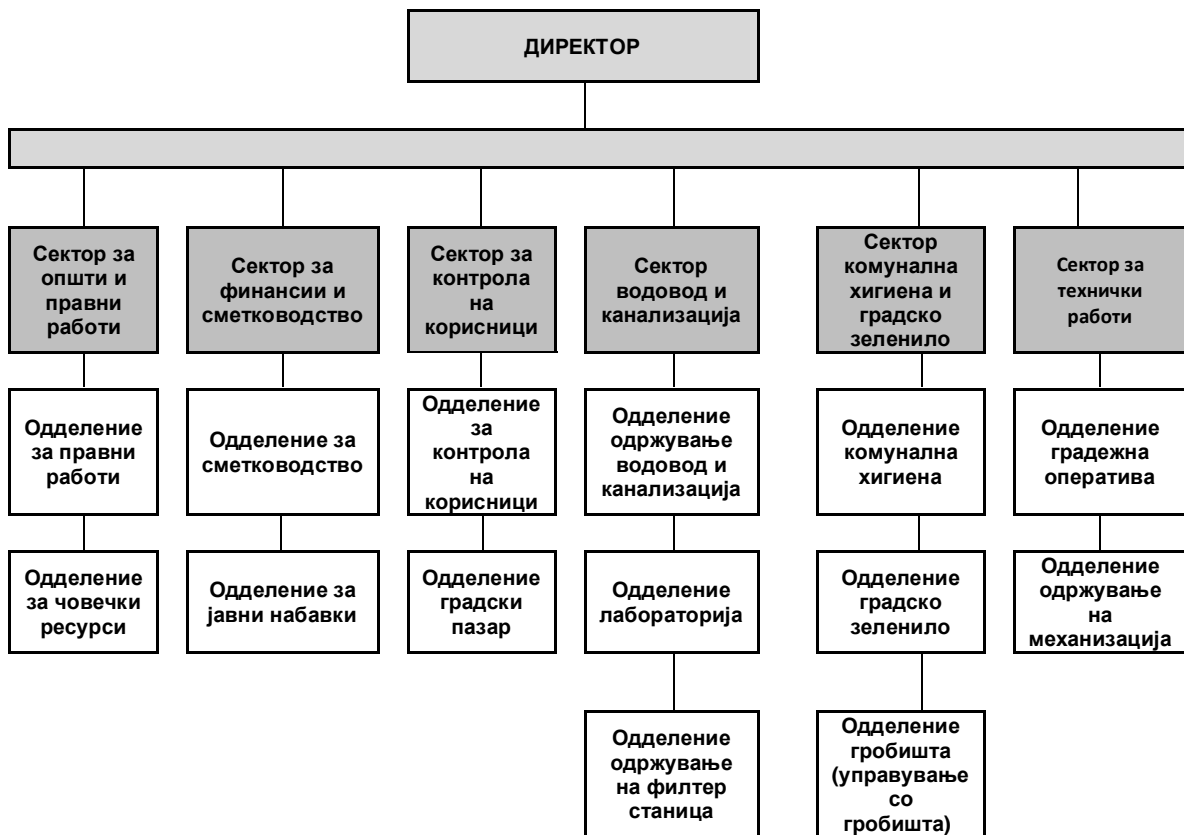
ДИРЕКТОР

Сектор за општи и правни работи

Одделение за правни работи

Одделение за човечки ресурси

Сектор за финансии и сметководство

Одделение за сметководство

Одделение за јавни набавки

Сектор за контрола на корисници

Одделение за контрола на корисници

Одделение градски пазар

Сектор водовод и канализација

Одделение одржување водовод и канализација

Одделение лабораторија

Одделение одржување на филтер станица

Сектор комунална хигиена и градско зеленило

Одделение комунална хигиена

Одделение градско зеленило

Одделение гробишта (управување со гробишта)

Сектор за технички работи

Одделение градежна оператива

Одделение одржување на механизација